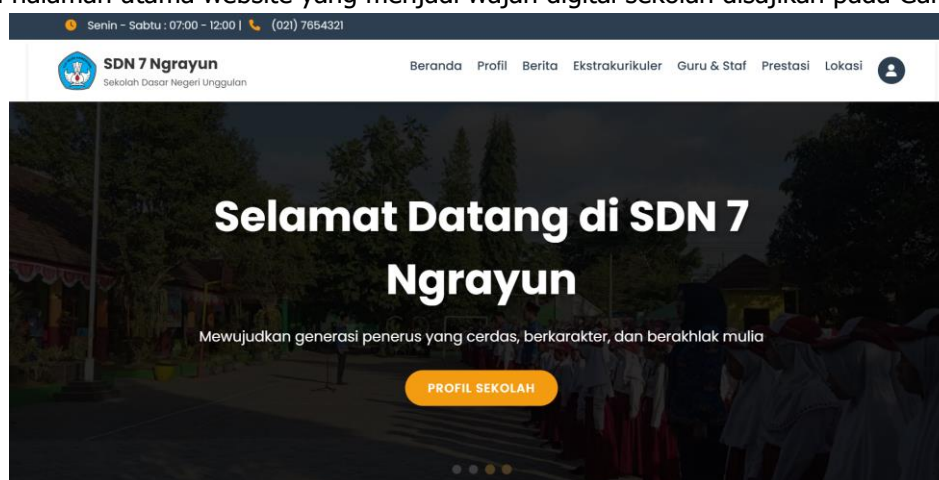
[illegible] halaman utama website yang menjadi wajah digital sekolah disajikan pada Ga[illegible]

Senin - Sabtu : 07:00 - 12:00 | (021) 7654321

SDN 7 Ngrayun
Sekolah Dasar Negeri Unggulan

Beranda Profil Berita Ekstrakurikuler Guru & Staf Prestasi Lokasi

Selamat Datang di SDN 7 Ngrayun

Mewujudkan generasi penerus yang cerdas, berkarakter, dan berakhlak mulia

PROFIL SEKOLAH